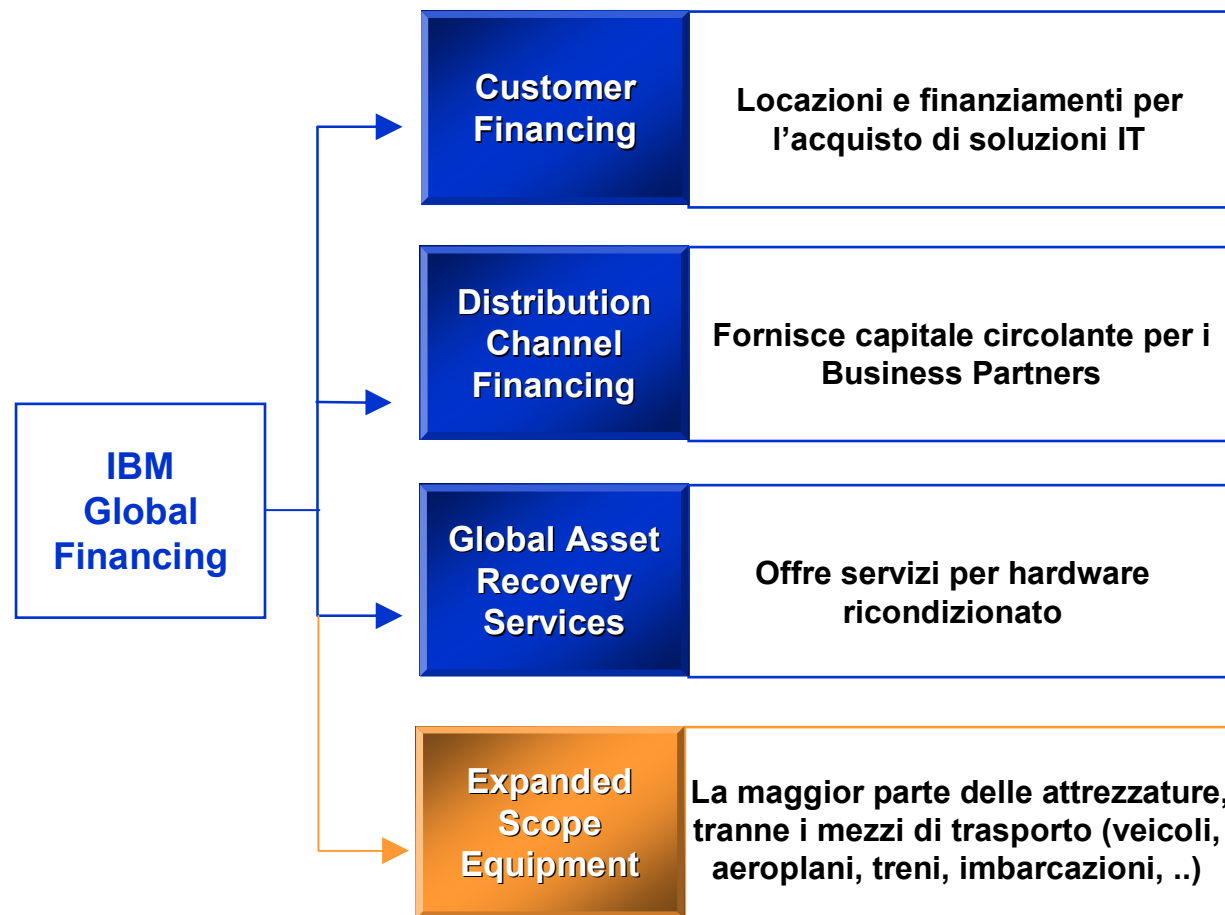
IBM Global Financing

Customer Financing

Locazioni e finanziamenti per l’acquisto di soluzioni IT

Distribution Channel Financing

Fornisce capitale circolante per i Business Partners

Global Asset Recovery Services

Offre servizi per hardware ricondizionato

Expanded Scope Equipment

La maggior parte delle attrezzature, tranne i mezzi di trasporto (veicoli, aeroplani, treni, imbarcazioni, ..)